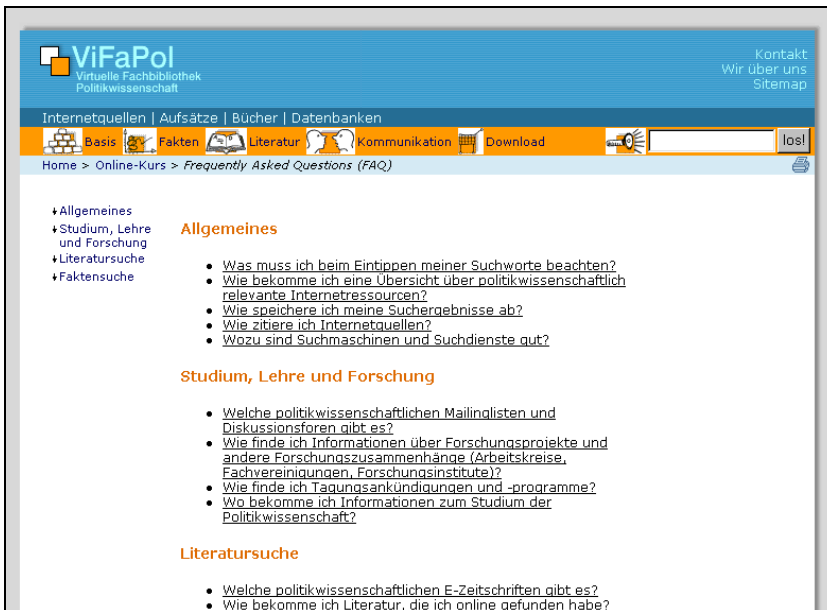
ViFaPol
Virtuelle Fachbibliothek
Politikwissenschaft

Kontakt
Wir über uns
Sitemap

Internetquellen | Aufsätze | Bücher | Datenbanken

Basis Fakten Literatur Kommunikation Download los!

Home > Online-Kurs > Frequently Asked Questions (FAQ)

Allgemeines
Studium, Lehre und Forschung
Literatursuche
Faktensuche

Allgemeines

- Was muss ich beim Eintippen meiner Suchworte beachten?
- Wie bekomme ich eine Übersicht über politikwissenschaftlich relevante Internetressourcen?
- Wie speichere ich meine Suchergebnisse ab?
- Wie zitiere ich Internetquellen?
- Wozu sind Suchmaschinen und Suchdienste gut?

Studium, Lehre und Forschung

- Welche politikwissenschaftlichen Mailinglisten und Diskussionsforen gibt es?
- Wie finde ich Informationen über Forschungsprojekte und andere Forschungszusammenhänge (Arbeitskreise, Fachvereinigungen, Forschungsinstitute)?
- Wie finde ich Tagungsankündigungen und -programme?
- Wo bekomme ich Informationen zum Studium der Politikwissenschaft?

Literatursuche

- Welche politikwissenschaftlichen E-Zeitschriften gibt es?
- Wie bekomme ich Literatur, die ich online gefunden habe?